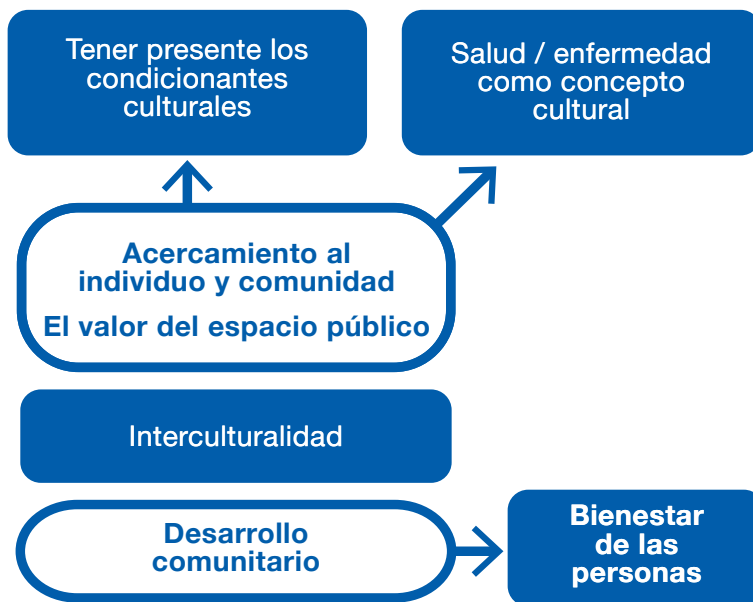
Tener presente los condicionantes culturales

Salud / enfermedad como concepto cultural

Acercamiento al individuo y comunidad

El valor del espacio público

Interculturalidad

Desarrollo comunitario

Bienestar de las personas